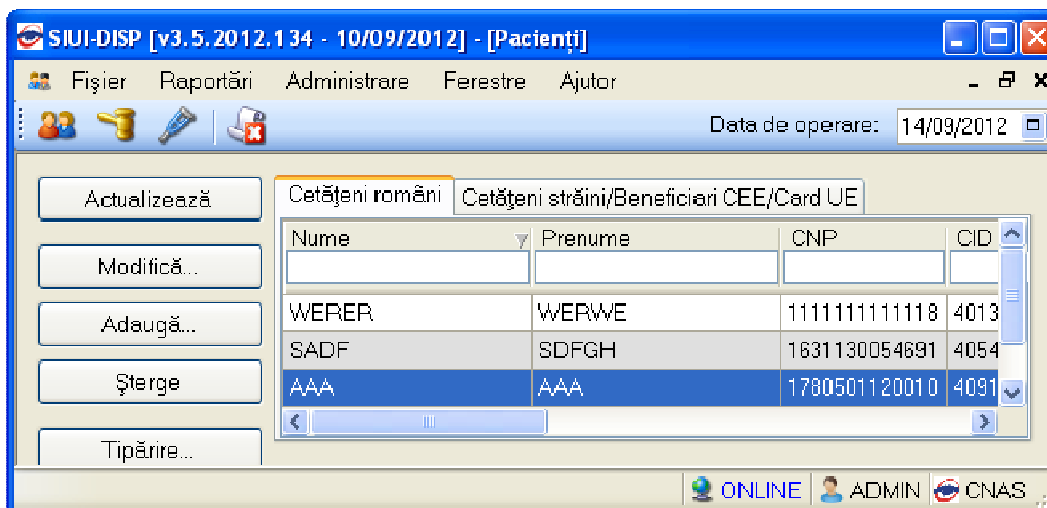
SIUI-DISP [v3.5.2012.134 - 10/09/2012] - [Pacienți]

Fișier Raportări Administrare Ferestre Ajutor

Data de operare: 14/09/2012

Actualizează

Modifică...

Adaugă...

Șterge

Tipărire...

Cetățeni români | Cetățeni străini/Beneficiari CEE/Card UE

| Nume | Prenume | CNP | CID |
|---|---|---|---|
| WERER | WERWE | 1111111111118 | 4013 |
| SADF | SDFGH | 1631130054691 | 4054 |
| AAA | AAA | 1780501120010 | 4091 |

ONLINE ADMIN CNAS